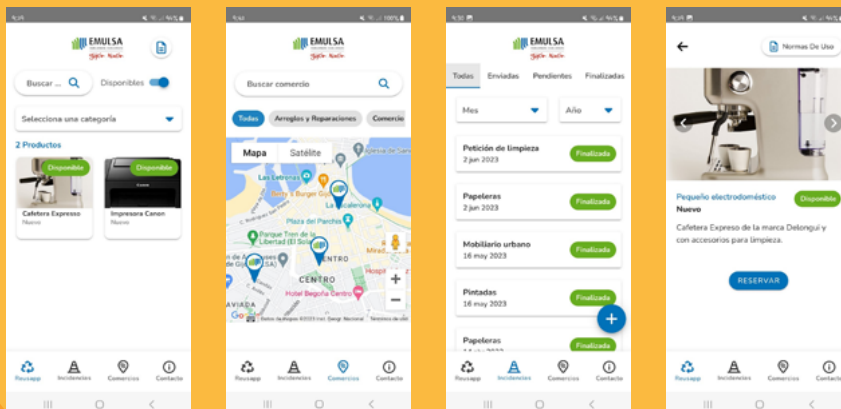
EMULSA
Gijón Xixón

Buscar ...
Disponibles
Selecciona una categoría
2 Productos
Disponible
Disponible
Cafetera Expresso
Nuevo
Impresora Canon
Nuevo

Reusapp
Incidencias
Comercios
Contacto

EMULSA
Gijón Xixón

Buscar comercio
Todas
Arreglos y Reparaciones
Comercio
Mapa
Satélite
Iglesia de San
Las Letronas
Betty's Burger Gijón
La Escalerona
Plaza del Parchís
Parque Tren de la Libertad (El Solarón)
CENTRO
CENTRO
Hotel Begoña Centro
AVIADA
Google
Mirad
Hospit

Reusapp
Incidencias
Comercios
Contacto

EMULSA
Gijón Xixón

Todas
Enviadas
Pendientes
Finalizadas
Mes
Año
Petición de limpieza
2 jun 2023
Finalizada
Papeleras
2 jun 2023
Finalizada
Mobiliario urbano
16 may 2023
Finalizada
Pintadas
16 may 2023
Finalizada
Papeleras
Finalizada

Reusapp
Incidencias
Comercios
Contacto

Normas De Uso
Pequeño electrodoméstico
Disponible
Nuevo
Cafetera Expreso de la marca Delongui y con accesorios para limpieza.
RESERVAR

Reusapp
Incidencias
Comercios
Contacto